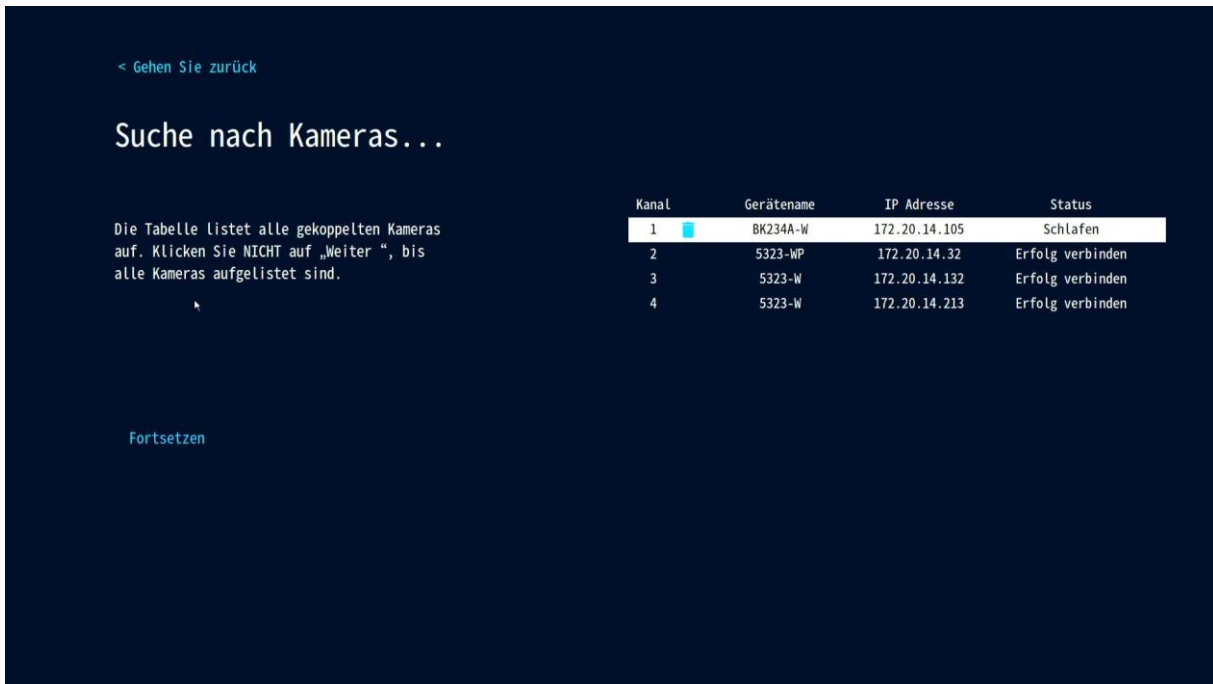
< Gehen Sie zurück

Suche nach Kameras...

Die Tabelle listet alle gekoppelten Kameras auf. Klicken Sie NICHT auf „Weiter “, bis alle Kameras aufgelistet sind.

| Kanal | Gerätename | IP Adresse | Status |
|---|---|---|---|
| 1 | BK234A-W | 172.20.14.105 | Schlafen |
| 2 | 5323-WP | 172.20.14.32 | Erfolg verbinden |
| 3 | 5323-W | 172.20.14.132 | Erfolg verbinden |
| 4 | 5323-W | 172.20.14.213 | Erfolg verbinden |

Fortsetzen